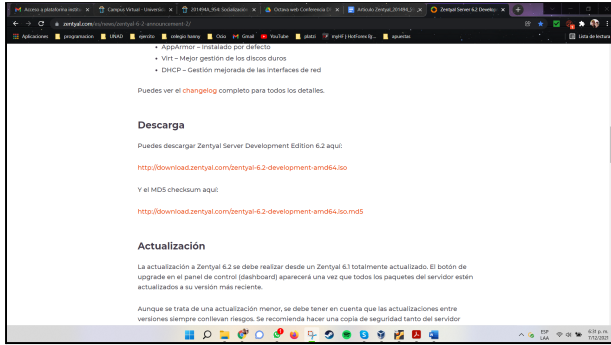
Acceso a plataforma instit... ×
Campus Virtual - Universi... ×
201494A_954: Sociedad... ×
Octava web Conferencia... ×
Articulo Zentyal_201494_... ×
Zentyal Server 6.2 Develop... ×
zentyal.com/es/news/zentyal-6-2-announcement-2/
Aplicaciones
programacion
UNAD
ejercito
colegio haney
Cies
Gmail
YouTube
platzi
mpHF | HotForex llg...
apuestas
Lista de lectura

• AppArmor – Instalado por defecto
• Virt – Mejor gestión de los discos duros
• DHCP – Gestión mejorada de las interfaces de red

Puedes ver el changelog completo para todos los detalles.

Descarga

Puedes descargar Zentyal Server Development Edition 6.2 aquí:

http://download.zentyal.com/zentyal-6.2-development-amd64.iso

Y el MD5 checksum aquí:

http://download.zentyal.com/zentyal-6.2-development-amd64.iso.md5

Actualización

La actualización a Zentyal 6.2 se debe realizar desde un Zentyal 6.1 totalmente actualizado. El botón de upgrade en el panel de control (dashboard) aparecerá una vez que todos los paquetes del servidor estén actualizados a su versión más reciente.

Aunque se trata de una actualización menor, se debe tener en cuenta que las actualizaciones entre versiones siempre conllevan riesgos. Se recomienda hacer una copia de seguridad tanto del servidor

ESP LAA
6:31 p. m.
7/12/2021